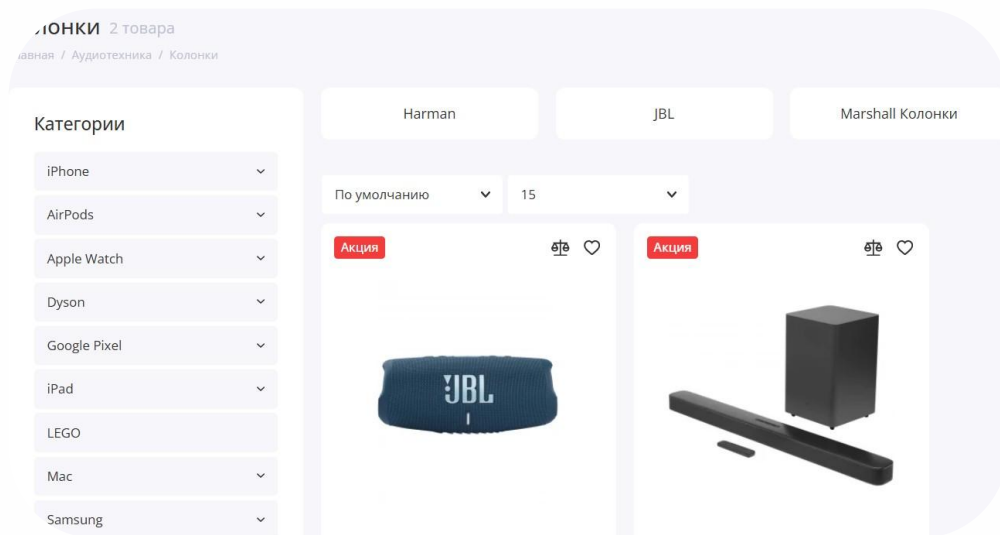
олонки 2 товара

авная / Аудиотехника / Колонки

Категории

iPhone

AirPods

Apple Watch

Dyson

Google Pixel

iPad

LEGO

Mac

Samsung

Harman

JBL

Marshall Колонки

По умолчанию

15

Акция

JBL

Акция